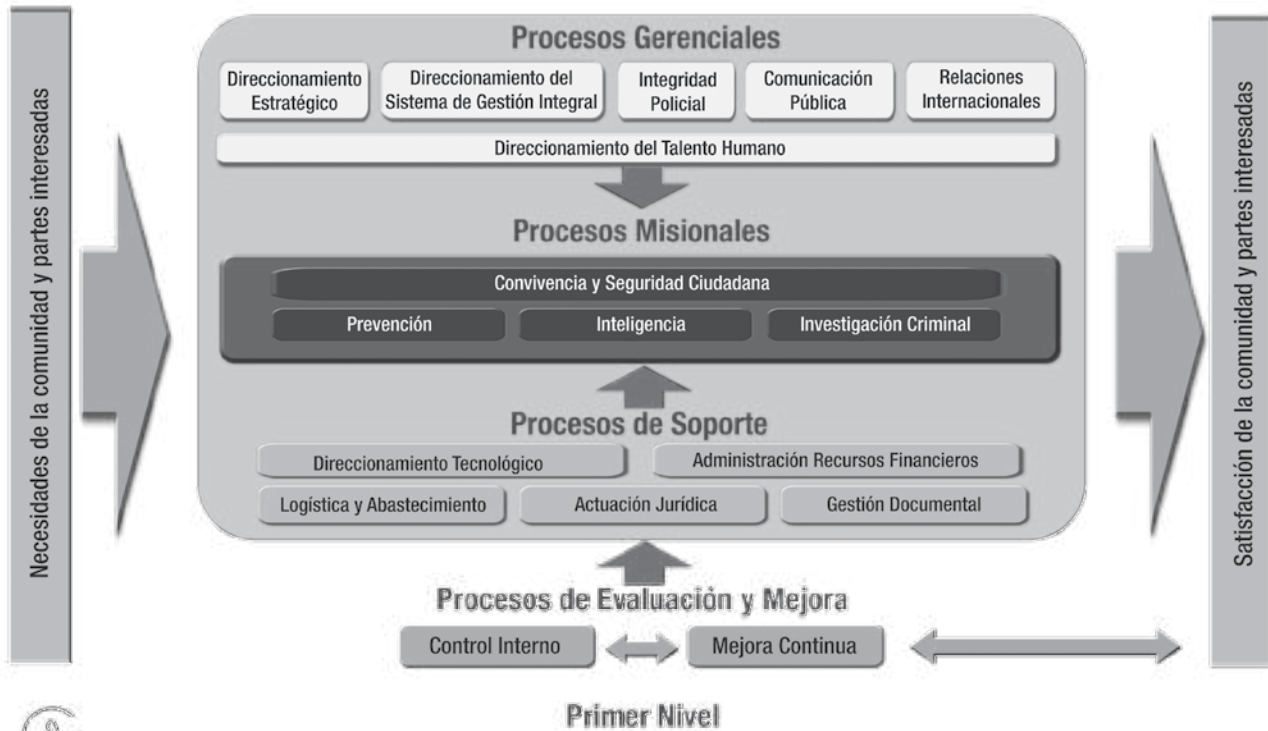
Necesidades de la comunidad y partes interesadas

Procesos Gerenciales

Direccionamiento Estratégico

Direccionamiento del Sistema de Gestión Integral

Integridad Policial

Comunicación Pública

Relaciones Internacionales

Direccionamiento del Talento Humano

Procesos Misionales

Convivencia y Seguridad Ciudadana

Prevención

Inteligencia

Investigación Criminal

Procesos de Soporte

Direccionamiento Tecnológico

Administración Recursos Financieros

Logística y Abastecimiento

Actuación Jurídica

Gestión Documental

Procesos de Evaluación y Mejora

Control Interno

Mejora Continua

Satisfacción de la comunidad y partes interesadas

Primer Nivel